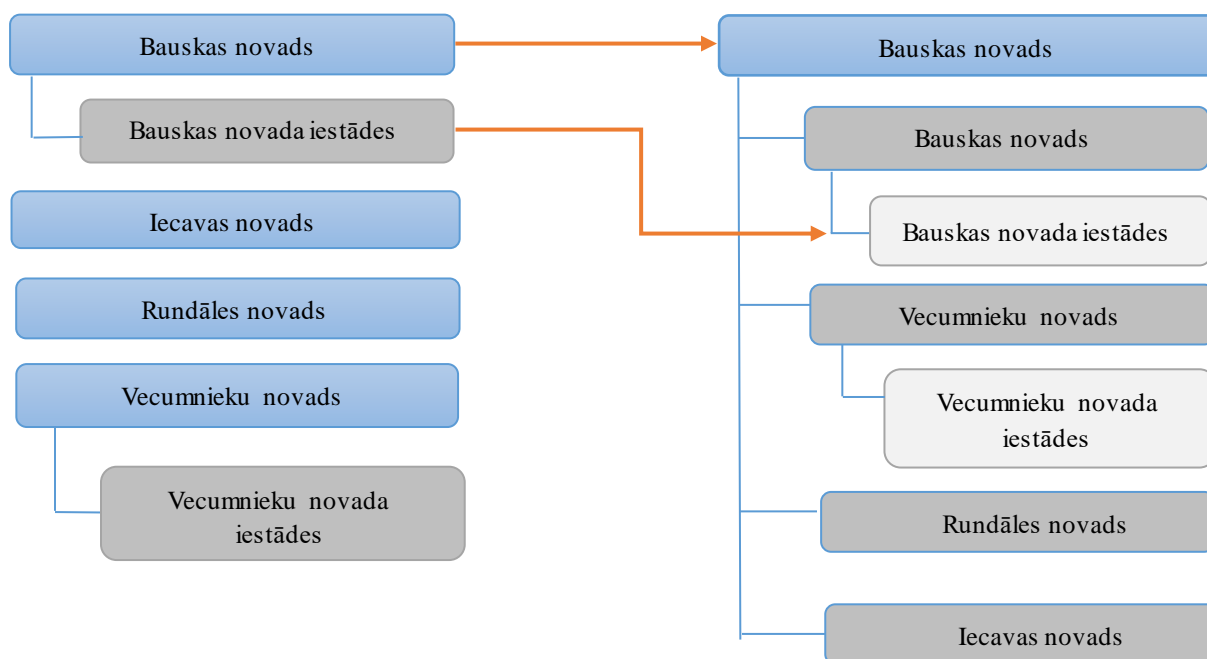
Bauskas novads

Bauskas novada iestādes

Iecavas novads

Rundāles novads

Vecumnieku novads

Vecumnieku novada iestādes

Bauskas novads

Bauskas novads

Bauskas novada iestādes

Vecumnieku novads

Vecumnieku novada iestādes

Rundāles novads

Iecavas novads